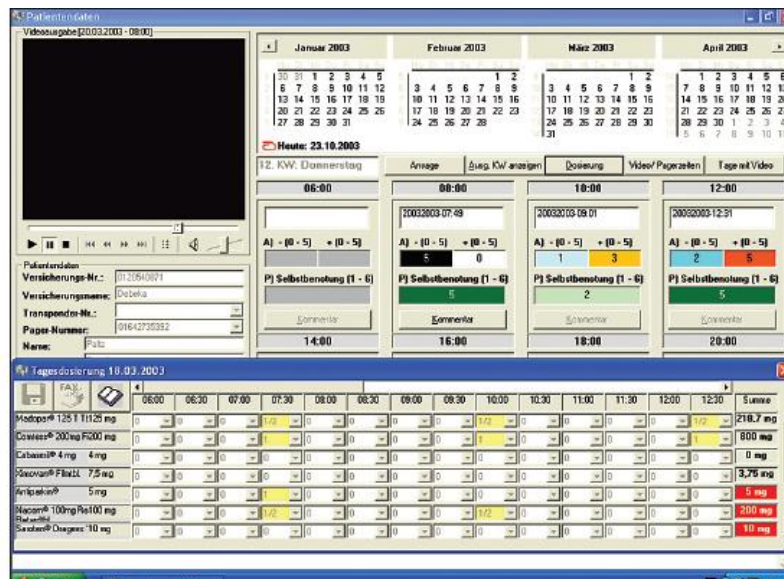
Patientendaten

Videoausgabe [20.03.2003 - 08:00]

Januar 2003

| | | | | | |
|---|---|---|---|---|---|
| 30 | 31 | 1 | 2 | 3 | 4 | 5 |
| 6 | 7 | 8 | 9 | 10 | 11 | 12 |
| 13 | 14 | 15 | 16 | 17 | 18 | 19 |
| 20 | 21 | 22 | 23 | 24 | 25 | 26 |
| 27 | 28 | 29 | 30 | 31 | | |

Februar 2003

| | | | | | | |
|---|---|---|---|---|---|---|
| | | | | | 1 | 2 |
| 3 | 4 | 5 | 6 | 7 | 8 | 9 |
| 10 | 11 | 12 | 13 | 14 | 15 | 16 |
| 17 | 18 | 19 | 20 | 21 | 22 | 23 |
| 24 | 25 | 26 | 27 | 28 | | |

März 2003

| | | | | | | |
|---|---|---|---|---|---|---|
| | | | | | 1 | 2 |
| 3 | 4 | 5 | 6 | 7 | 8 | 9 |
| 10 | 11 | 12 | 13 | 14 | 15 | 16 |
| 17 | 18 | 19 | 20 | 21 | 22 | 23 |
| 24 | 25 | 26 | 27 | 28 | 29 | 30 |
| 31 | | | | | | |

April 2003

| | | | | | | |
|---|---|---|---|---|---|---|
| | 1 | 2 | 3 | 4 | 5 | 6 |
| 7 | 8 | 9 | 10 | 11 | 12 | 13 |
| 14 | 15 | 16 | 17 | 18 | 19 | 20 |
| 21 | 22 | 23 | 24 | 25 | 26 | 27 |
| 28 | 29 | 30 | 1 | 2 | 3 | 4 |
| 5 | 6 | 7 | 8 | 9 | 10 | 11 |

Heute: 23.10.2003

12. KW: Donnerstag

Anwage | Ausg. KW anzeigen | Dosierung | Video/ Pagerzeiten | Tage mit Video

06:00 | 08:00 | 10:00 | 12:00

20032003-07:49 | 20032003-09:01 | 20032003-12:31

A) - [0 - 5] + [0 - 5]
5 0 | 1 3 | 2 5

P) Selbstbenotung [1 - 6]
5 | 2 | 5

Kommentar

14:00 | 16:00 | 18:00 | 20:00

Patientendaten
Versicherungs-Nr.: 0120540871
Versicherungsname: Debeka
Transponder-Nr.:
Pager-Nummer: 01642735392
Name: Paltz

Tagesdosierung 18.03.2003

FAX

| | 06:00 | 06:30 | 07:00 | 07:30 | 08:00 | 08:30 | 09:00 | 09:30 | 10:00 | 10:30 | 11:00 | 11:30 | 12:00 | 12:30 | Summe |
|---|---|---|---|---|---|---|---|---|---|---|---|---|---|---|---|
| Madopar® 125 T 1125 mg | 0 | 0 | 0 | 1/2 | 0 | 0 | 0 | 0 | 1/2 | 0 | 0 | 0 | 0 | 1/2 | 218,7 mg |
| Comtess® 200mg Fi200 mg | 0 | 0 | 0 | 1 | 0 | 0 | 0 | 0 | 1 | 0 | 0 | 0 | 0 | 1 | 800 mg |
| Cabaseril® 4mg 4 mg | 0 | 0 | 0 | 0 | 0 | 0 | 0 | 0 | 0 | 0 | 0 | 0 | 0 | 0 | 0 mg |
| Mirapexin® Filmtbl. 7,5 mg | 0 | 0 | 0 | 1/2 | 0 | 0 | 0 | 0 | 0 | 0 | 0 | 0 | 0 | 0 | 3,75 mg |
| Antiparkin® 5 mg | 0 | 0 | 0 | 1 | 0 | 0 | 0 | 0 | 0 | 0 | 0 | 0 | 0 | 0 | 5 mg |
| Niacam® 100mg Ret100 mg | 0 | 0 | 0 | 1/2 | 0 | 0 | 0 | 0 | 1/2 | 0 | 0 | 0 | 0 | 0 | 200 mg |
| Sarotem® Dragees 10 mg | 0 | 0 | 0 | 0 | 0 | 0 | 0 | 0 | 0 | 0 | 0 | 0 | 0 | 0 | 10 mg |